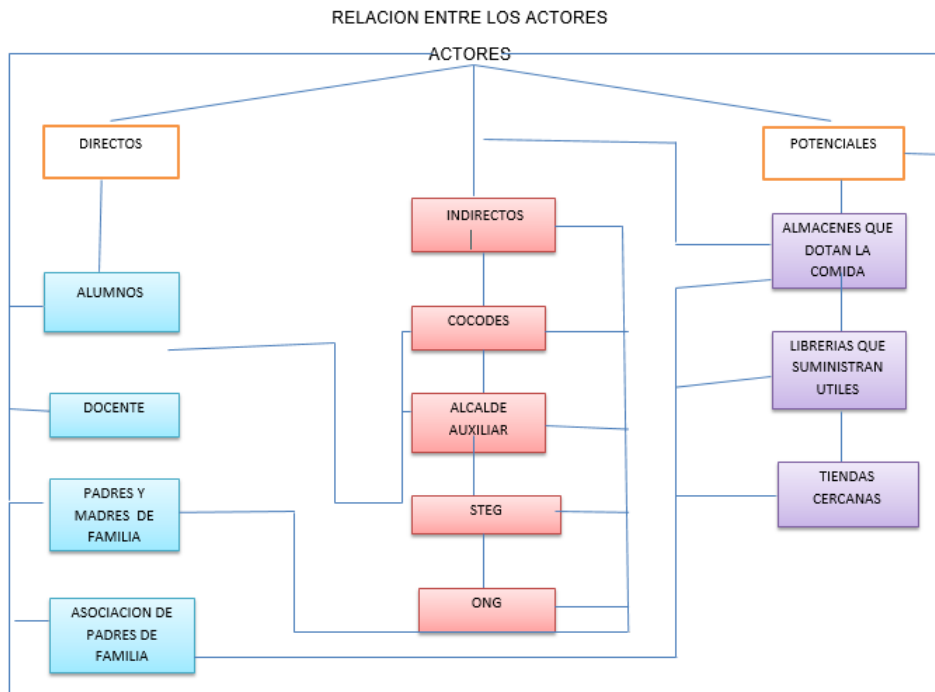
RELACION ENTRE LOS ACTORES

ACTORES

DIRECTOS

INDIRECTOS

POTENCIALES

ALUMNOS

DOCENTE

PADRES Y MADRES DE FAMILIA

ASOCIACION DE PADRES DE FAMILIA

COCODES

ALCALDE AUXILIAR

STEG

ONG

ALMACENES QUE DOTAN LA COMIDA

LIBRERIAS QUE SUMINISTRAN UTILES

TIENDAS CERCANAS